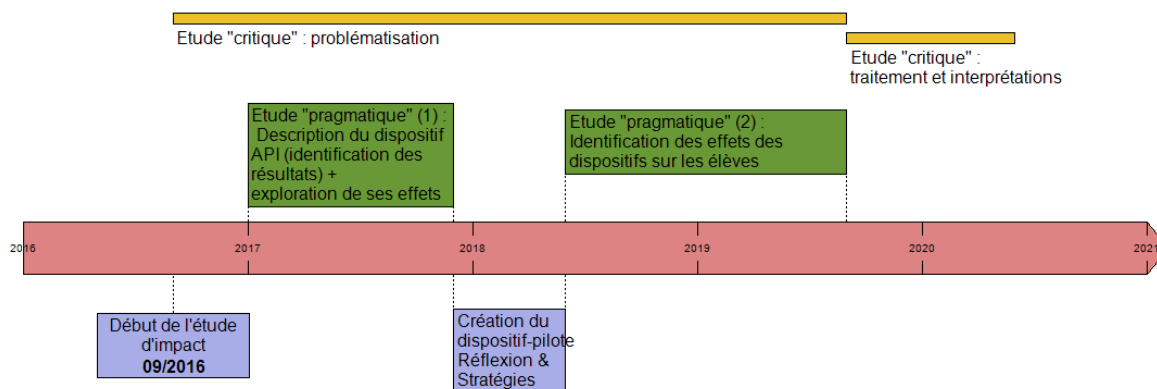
Etude "critique" : problématisation

Etude "critique" : traitement et interprétations

Etude "pragmatique" (1) : Description du dispositif API (identification des résultats) + exploration de ses effets

Etude "pragmatique" (2) : Identification des effets des dispositifs sur les élèves

2016

2017

2018

2019

2020

2021

Début de l'étude d'impact **09/2016**

Création du dispositif-pilote Réflexion & Stratégies